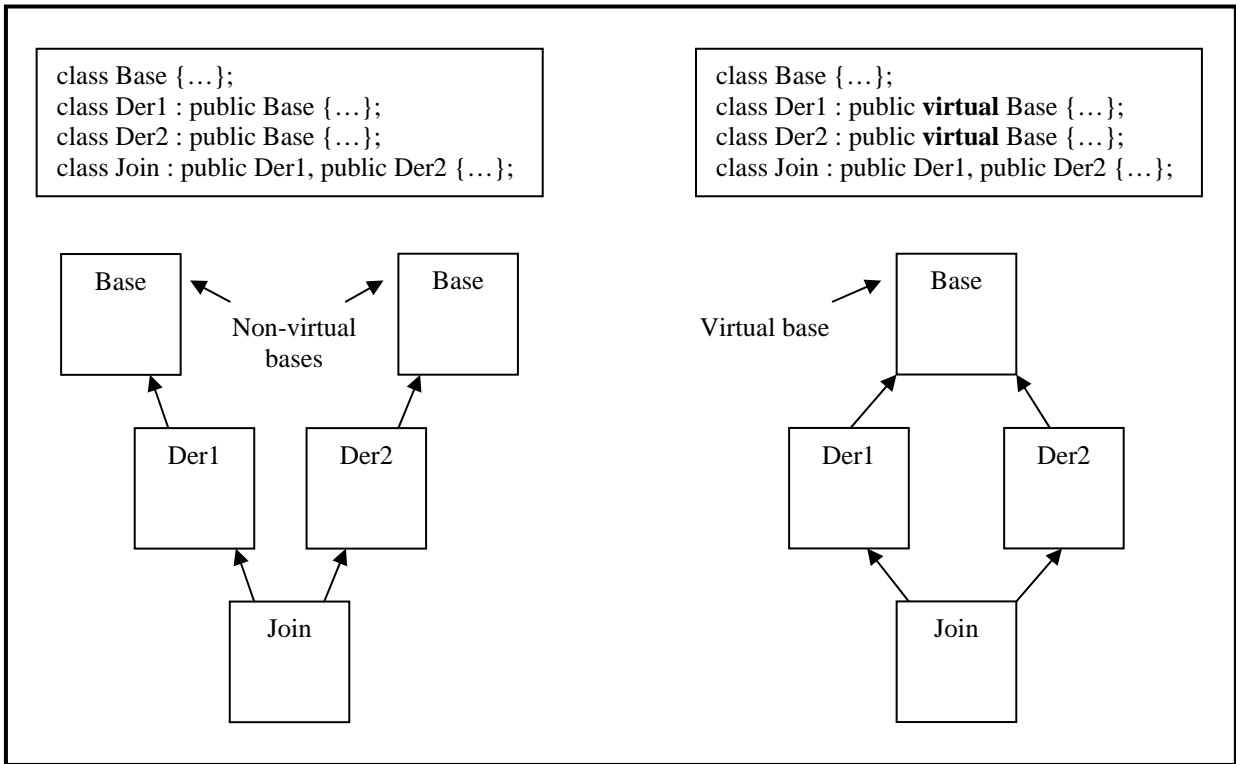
class Base {…};
class Der1 : public Base {…};
class Der2 : public Base {…};
class Join : public Der1, public Der2 {…};

class Base {…};
class Der1 : public **virtual** Base {…};
class Der2 : public **virtual** Base {…};
class Join : public Der1, public Der2 {…};

Base

Base

Non-virtual bases

Der1

Der2

Join

Virtual base

Base

Der1

Der2

Join